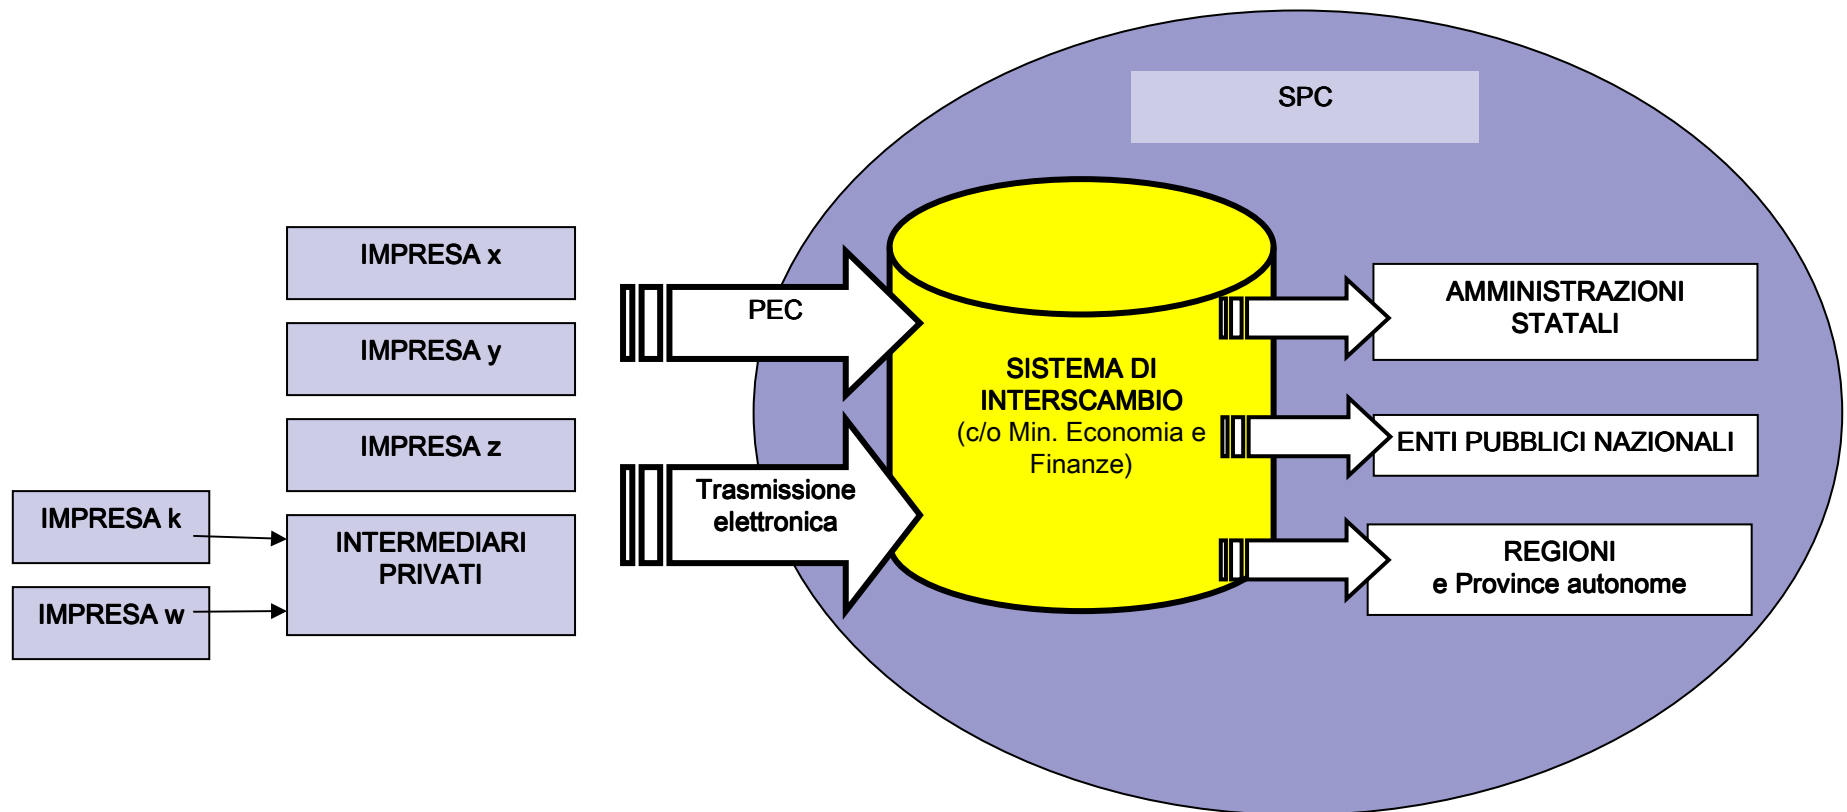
SPC

IMPRESA x

IMPRESA y

IMPRESA z

IMPRESA k

IMPRESA w

INTERMEDIARI PRIVATI

PEC

Trasmissione elettronica

SISTEMA DI INTERSCAMBIO
(c/o Min. Economia e Finanze)

AMMINISTRAZIONI STATALI

ENTI PUBBLICI NAZIONALI

REGIONI
e Province autonome